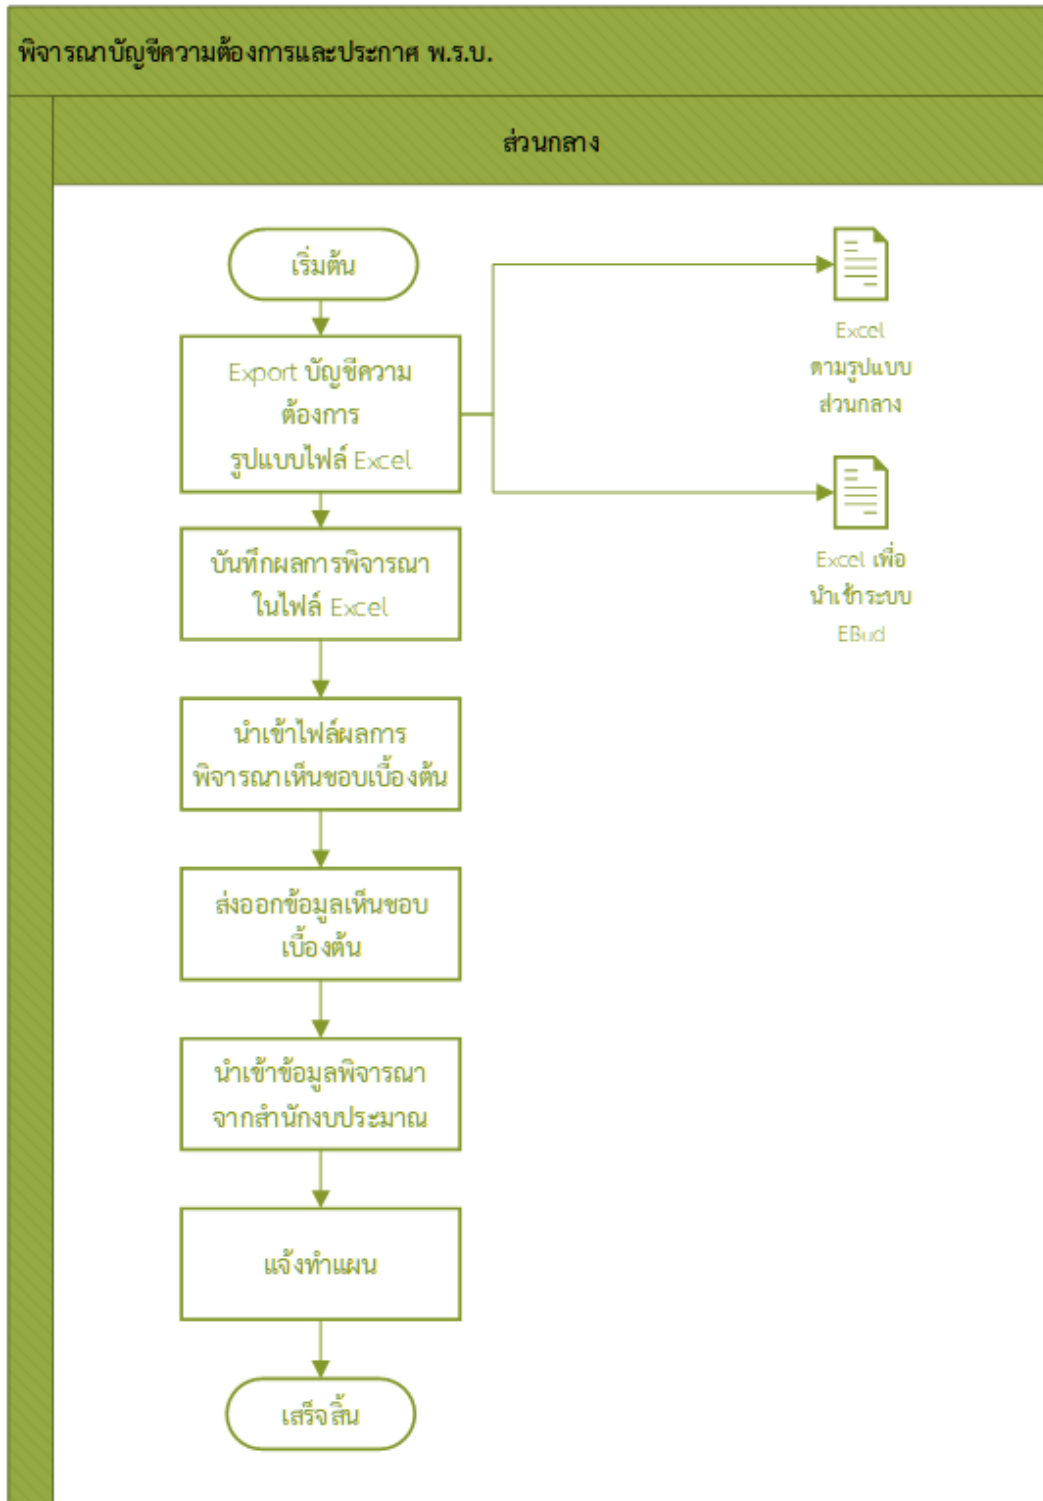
พิจารณาบัญชีความต้องการและประกาศ พ.ร.บ.

ส่วนกลาง

เริ่มต้น

Export บัญชีความต้องการ รูปแบบไฟล์ Excel

Excel ตามรูปแบบ ส่วนกลาง

Excel เพื่อ นำเข้าระบบ EBud

บันทึกผลการพิจารณา ในไฟล์ Excel

นำเข้าไฟล์ผลการ พิจารณาเห็นชอบเบื้องต้น

ส่งออกข้อมูลเห็นชอบ เบื้องต้น

นำเข้าข้อมูลพิจารณา จากสำนักงบประมาณ

แจ้งทำแผน

เสร็จสิ้น